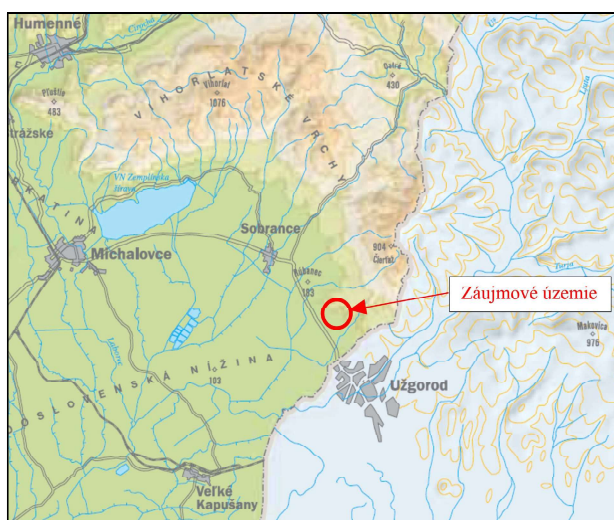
Humenné
Cirocha
Ptušie
483
trážske
Vihorlat
1076
VIHORLATSKÉ VRCHY
Gutrá
430
VN Zemplínska šírava
Sobrance
Michalovce
904
Čiertež
Rúkanec
193
Záujmové územie
Laborec
VÝCHODOSLOVENSKÁ NÍŽINA
103
Užgorod
Veľké Kapušany
Makovica
976
Uh
Turja